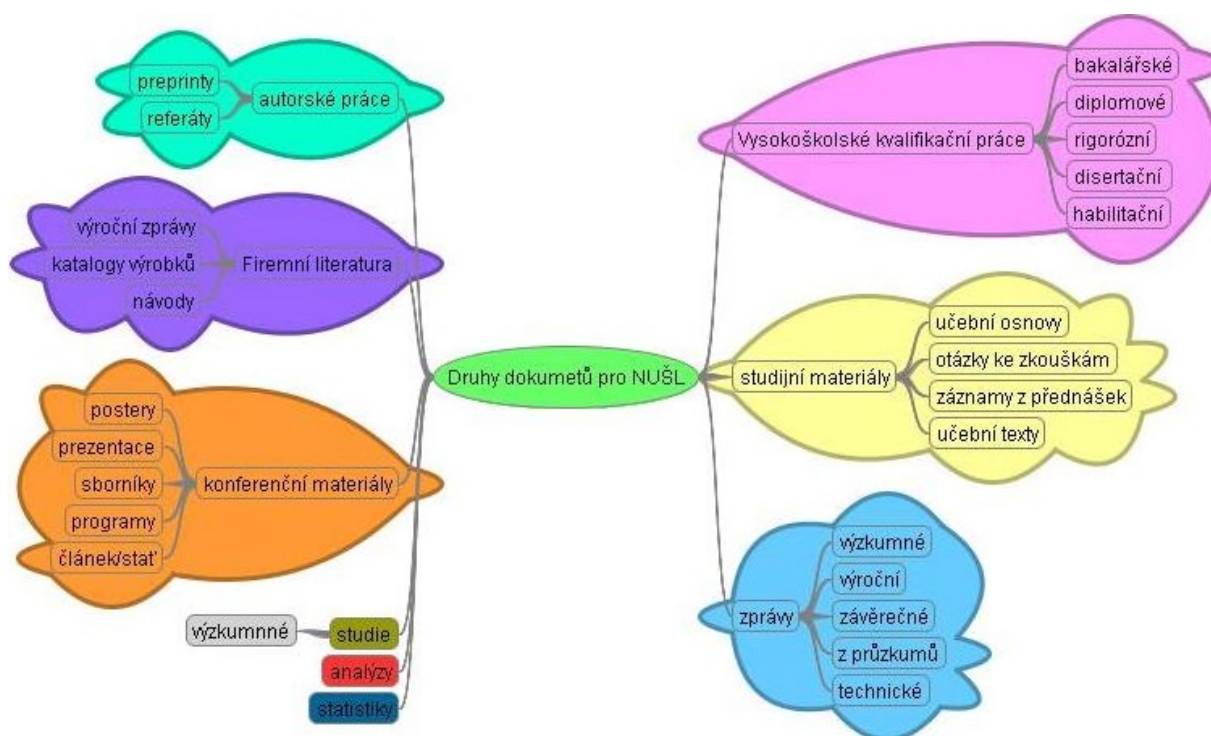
preprinty
referáty
autorské práce

výroční zprávy
katalogy výrobků
návody
Firemní literatura

postery
prezentace
sborníky
programy
článek/stať
konferenční materiály

výzkumné
studie
analýzy
statistiky

Druhy dokumetů pro NUŠL

Vysokoškolské kvalifikační práce
bakalářské
diplomové
rigorózní
disertační
habilitační

studijní materiály
učební osnovy
otázky ke zkouškám
záznamy z přednášek
učební texty

zprávy
výzkumné
výroční
závěrečné
z průzkumů
technické